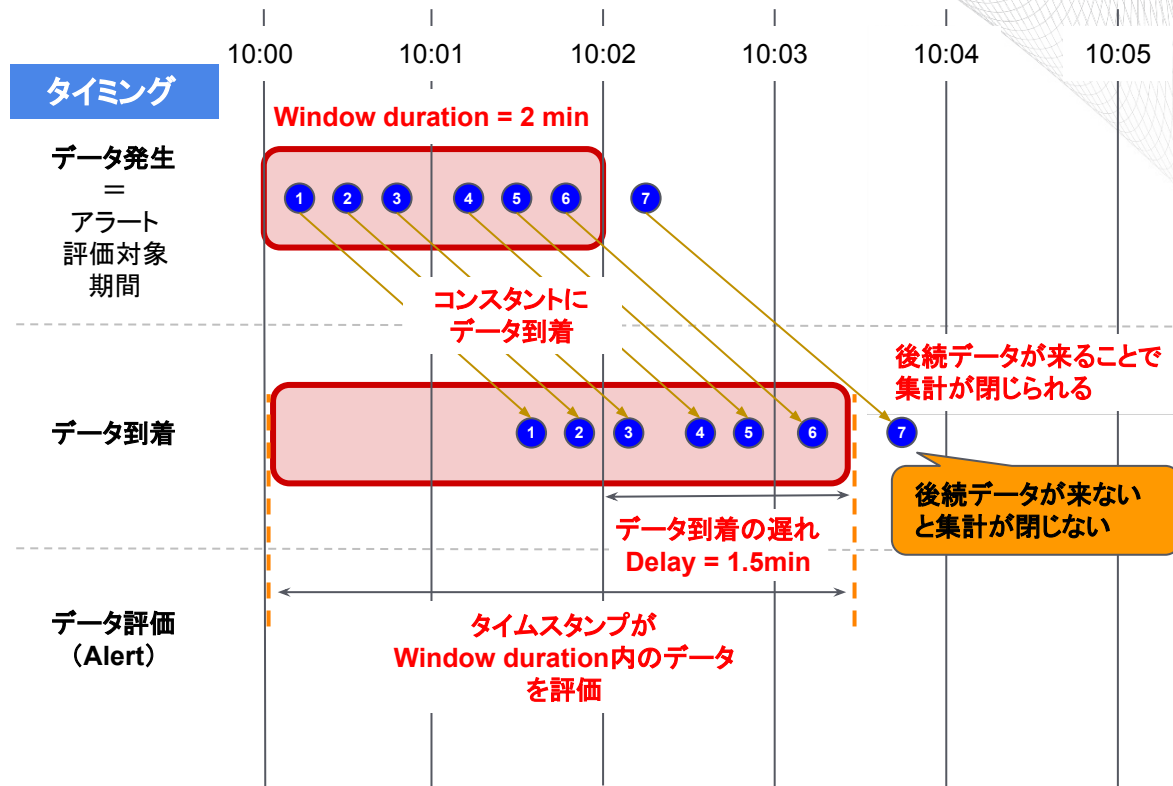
10:00
10:01
10:02
10:03
10:04
10:05

タイミング

Window duration = 2 min

データ発生
＝
アラート
評価対象
期間

1 2 3 4 5 6 7

コンスタントに
データ到着

後続データが来ることで
集計が閉じられる

データ到着

1 2 3 4 5 6 7

後続データが来ない
と集計が閉じない

データ到着の遅れ
Delay = 1.5min

データ評価
（Alert）

タイムスタンプが
Window duration内のデータ
を評価